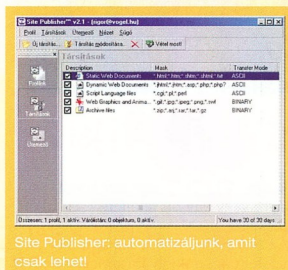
Site Publisher™ v2.1 - [igor@vogel.hu]

Profil Társítások Ugrasztó Nézet Súgó

Új társítás Társítás módosítása Védd most!

Társítások

Profilok

Társítások

Elemek

| Description | Mask | Transfer Mode |
|---|---|---|
| Static Web Documents | *.html;*.htm;*.shtm;*.shtml;*.txt | ASCII |
| Dynamic Web Documents | *.phtml;*.jhtm;*.asp;*.php;*.php3 | ASCII |
| Script Language files | *.cgi;*.pl;*.perl | ASCII |
| Web Graphics and Anima... | *.gif;*.jpg;*.jpeg;*.png;*.swf | BINARY |
| Archive files | *.zip;*.arj;*.rar;*.tar;*.gz | BINARY |

Összesen, 1 profil, 1 aktív. Várakozás: 0 objektum, 0 aktív.

You have 30 of 30 days

Site Publisher: automatizáljunk, amit csak lehet!